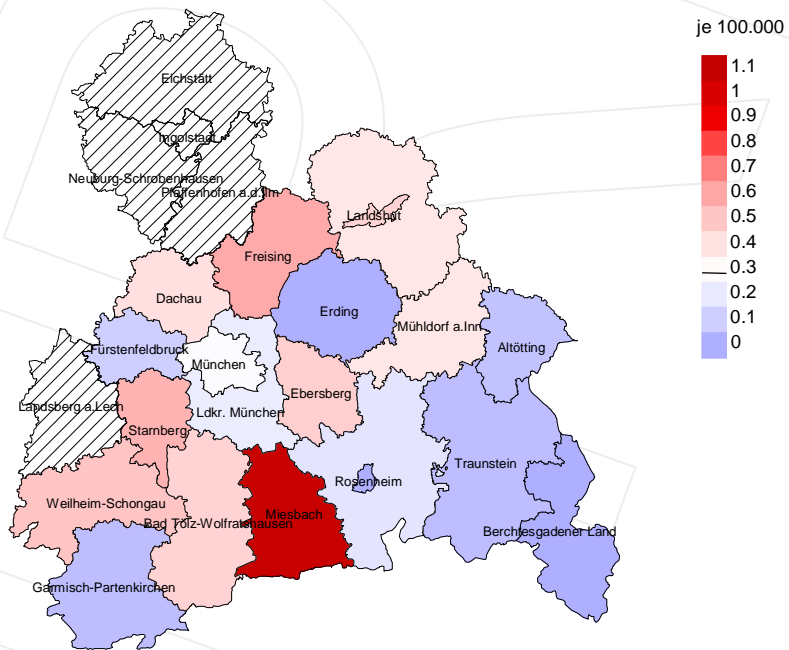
je 100.000
1.1
1
0.9
0.8
0.7
0.6
0.5
0.4
0.3
0.2
0.1
0

Eichstätt
Ingolstadt
Neuburg-Schrobenhausen
Pfaffenhofen a.d.Ilm
Landshut
Freising
Dachau
Erding
Mühldorf a.Inn
Altötting
Fürstenfeldbruck
München
Ebersberg
Landsberg a.Lech
Ldkr. München
Starnberg
Rosenheim
Traunstein
Weilheim-Schongau
Miesbach
Bad Tölz-Wolfratshausen
Berchtesgadener Land
Garmisch-Partenkirchen